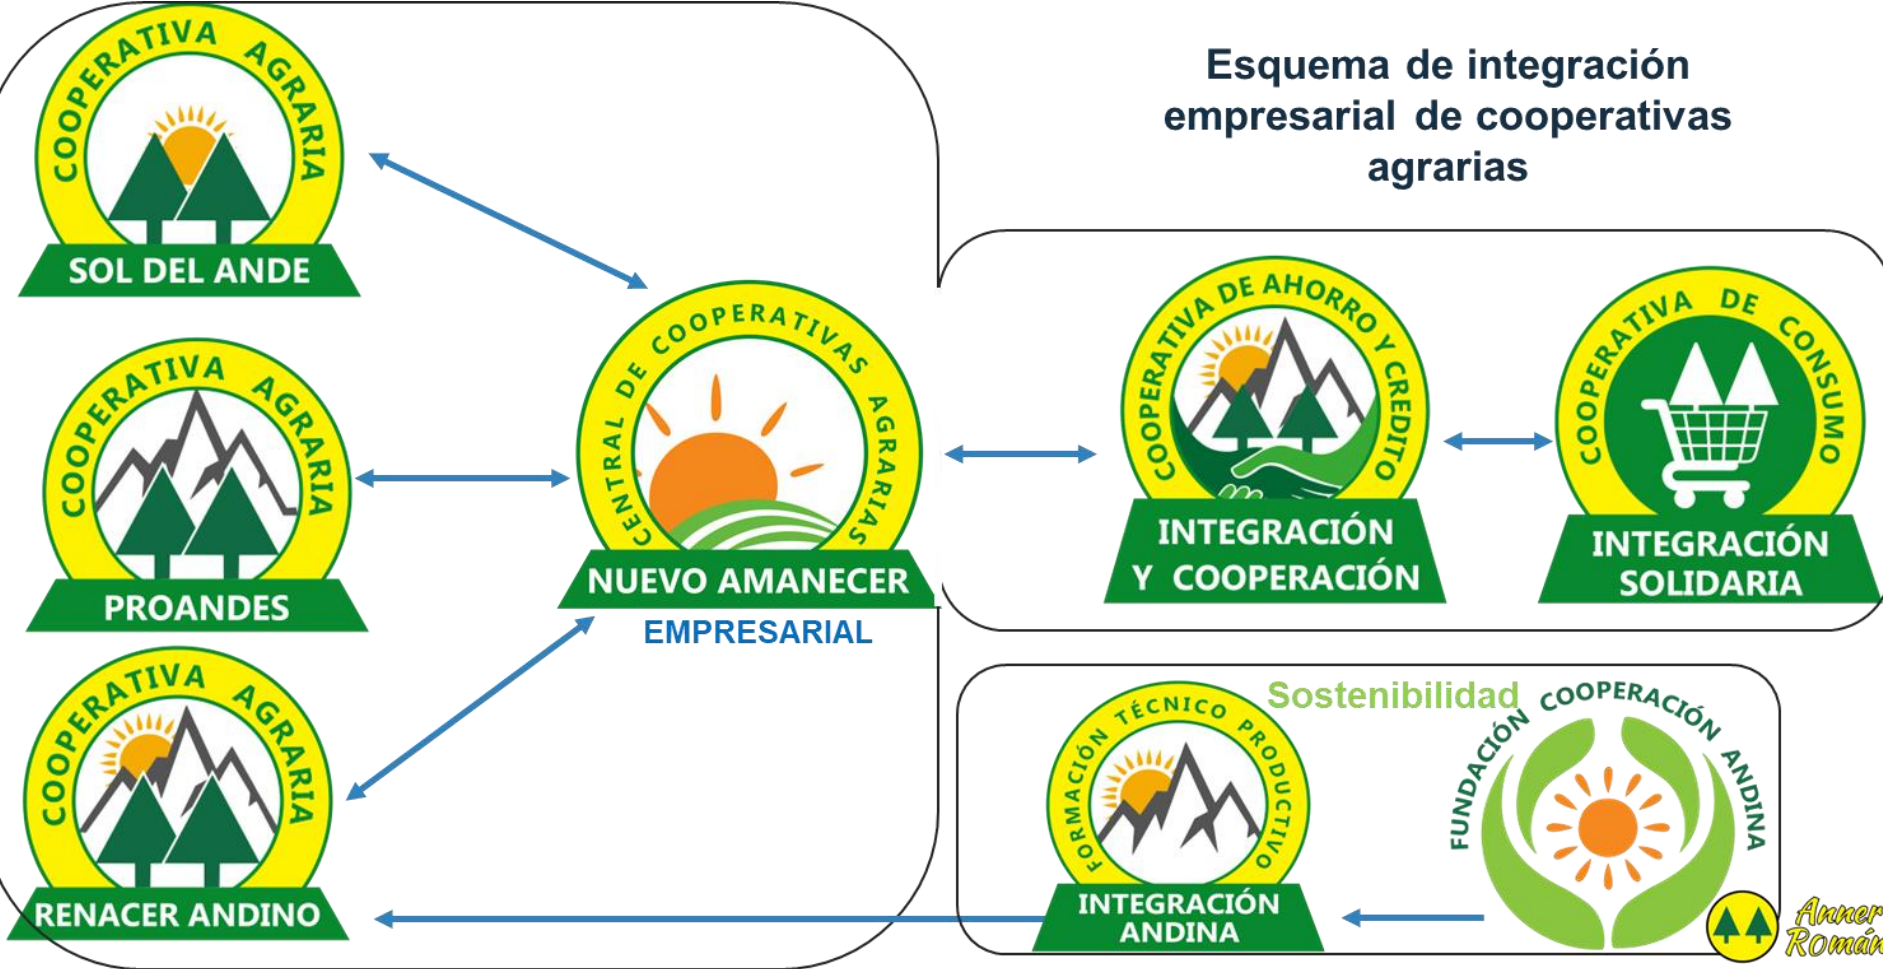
Esquema de integración empresarial de cooperativas agrarias

COOPERATIVA AGRARIA
SOL DEL ANDE

COOPERATIVA AGRARIA
PROANDES

COOPERATIVA AGRARIA
RENACER ANDINO

CENTRAL DE COOPERATIVAS AGRARIAS
NUEVO AMANECER
EMPRESARIAL

COOPERATIVA DE AHORRO Y CREDITO
INTEGRACIÓN Y COOPERACIÓN

COOPERATIVA DE CONSUMO
INTEGRACIÓN SOLIDARIA

Sostenibilidad

FORMACIÓN TÉCNICO PRODUCTIVO
INTEGRACIÓN ANDINA

FUNDACIÓN COOPERACIÓN ANDINA

Anner Román